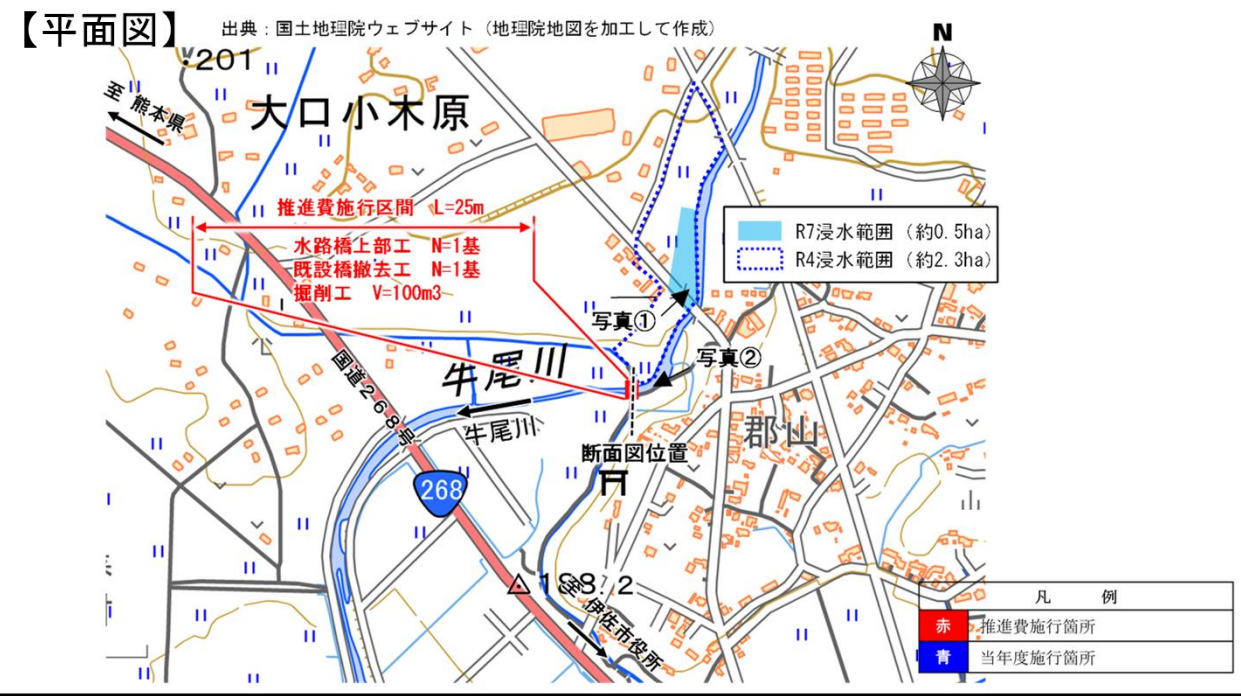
【平面図】 出典：国土地理院ウェブサイト（地理院地図を加工して作成）

N

201

至 熊本県

大口小木原

推進費施行区間 L=25m

水路橋上部工 N=1基
既設橋撤去工 N=1基
掘削工 V=100m3

R7浸水範囲（約0.5ha）
R4浸水範囲（約2.3ha）

写真①

写真②

牛尾川

国道268号

牛尾川

断面図位置

郡山

268

168.2

至 伊佐市役所

| 凡 | 例 |
|---|---|
| 赤 | 推進費施行箇所 |
| 青 | 当年度施行箇所 |